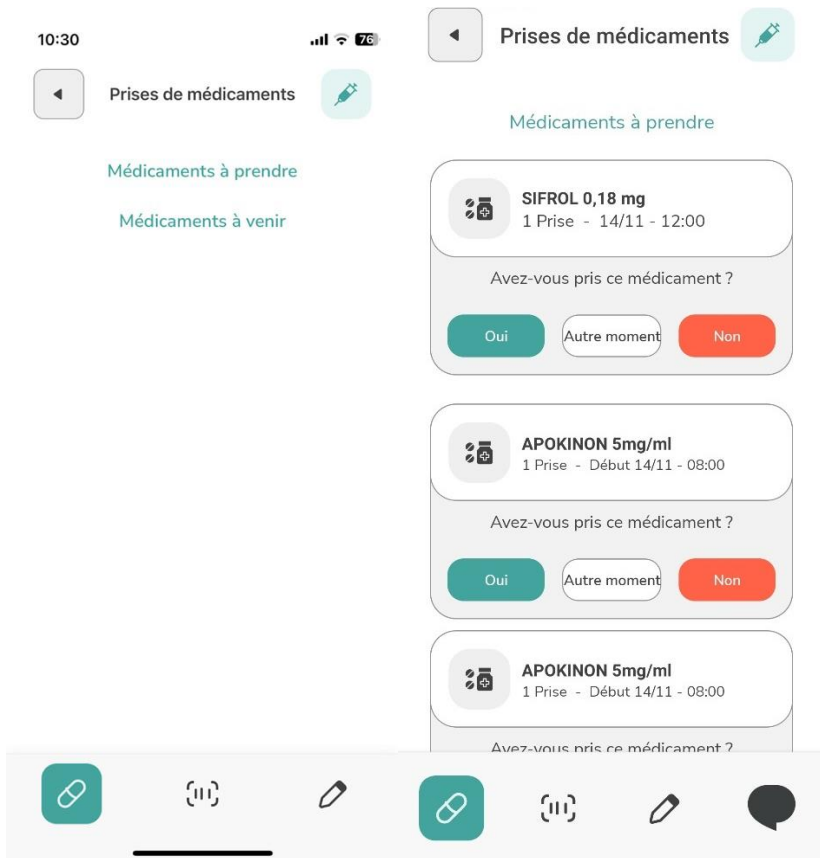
10:30

76

Prises de médicaments

Médicaments à prendre

Médicaments à venir

Prises de médicaments

Médicaments à prendre

SIFROL 0,18 mg
1 Prise - 14/11 - 12:00

Avez-vous pris ce médicament ?

Oui

Autre moment

Non

APOKINON 5mg/ml
1 Prise - Début 14/11 - 08:00

Avez-vous pris ce médicament ?

Oui

Autre moment

Non

APOKINON 5mg/ml
1 Prise - Début 14/11 - 08:00

Avez-vous pris ce médicament ?